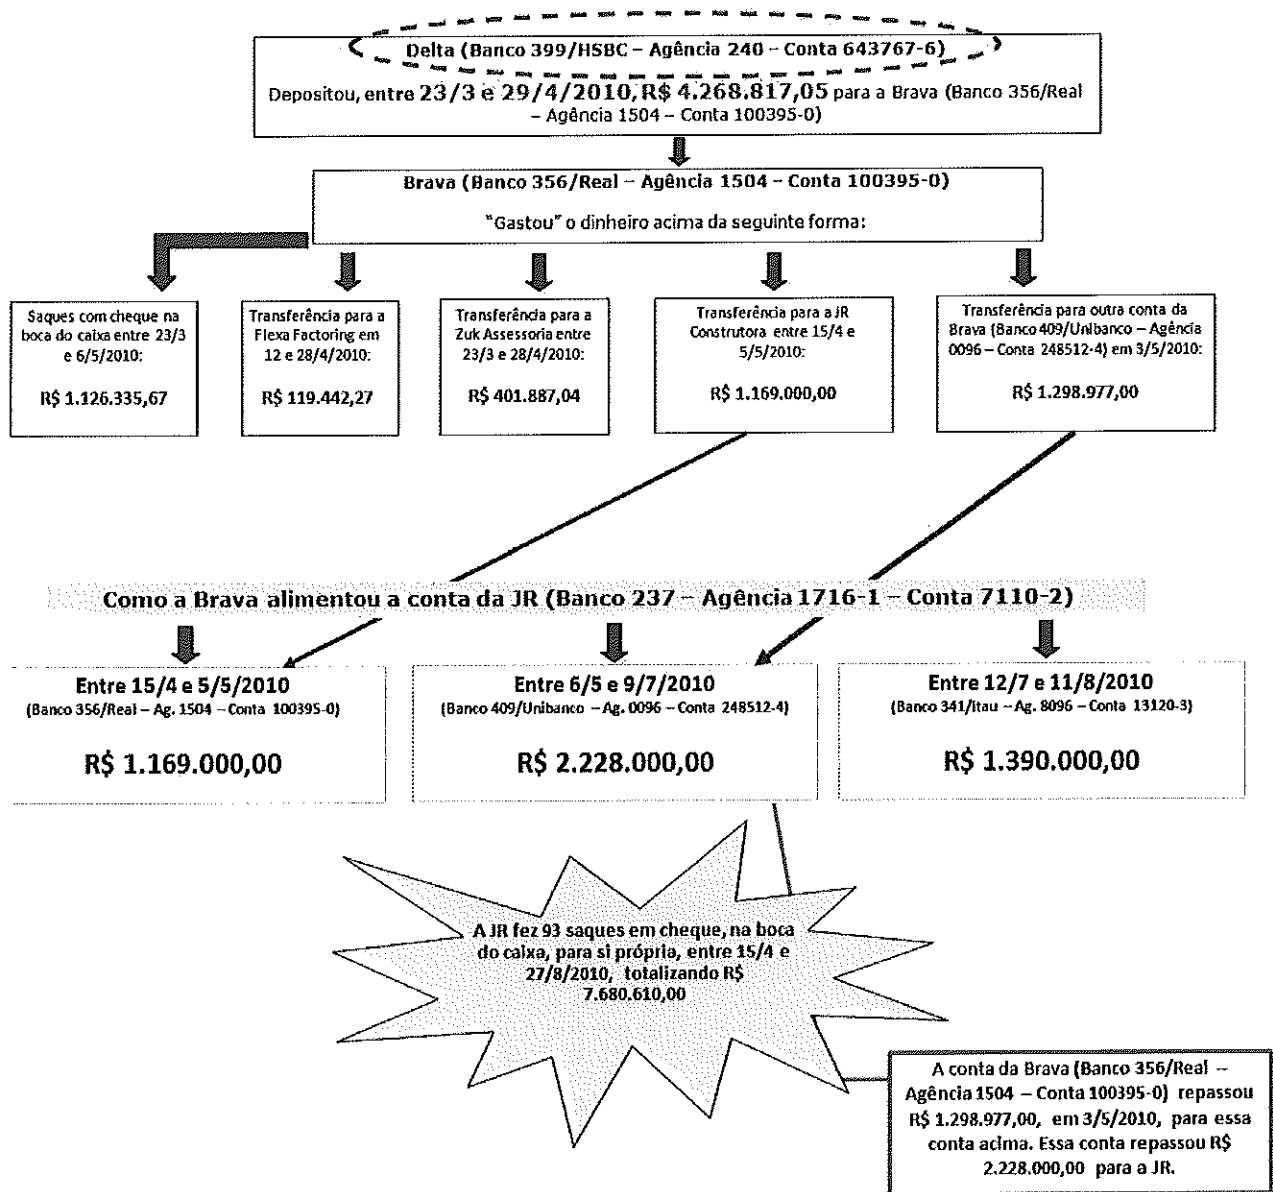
Delta (Banco 399/HSBC – Agência 240 – Conta 643767-6)

Depositou, entre 23/3 e 29/4/2010, R$ 4.268.817,05 para a Brava (Banco 356/Real – Agência 1504 – Conta 100395-0)

Brava (Banco 356/Real – Agência 1504 – Conta 100395-0)

"Gastou" o dinheiro acima da seguinte forma:

Saques com cheque na boca do caixa entre 23/3 e 6/5/2010:

R$ 1.126.335,67

Transferência para a Flexa Factoring em 12 e 28/4/2010:

R$ 119.442,27

Transferência para a Zuk Assessoria entre 23/3 e 28/4/2010:

R$ 401.887,04

Transferência para a JR Construtora entre 15/4 e 5/5/2010:

R$ 1.169.000,00

Transferência para outra conta da Brava (Banco 409/Unibanco – Agência 0096 – Conta 248512-4) em 3/5/2010:

R$ 1.298.977,00

Como a Brava alimentou a conta da JR (Banco 237 – Agência 1716-1 – Conta 7110-2)

Entre 15/4 e 5/5/2010
(Banco 356/Real – Ag. 1504 – Conta 100395-0)

R$ 1.169.000,00

Entre 6/5 e 9/7/2010
(Banco 409/Unibanco – Ag. 0096 – Conta 248512-4)

R$ 2.228.000,00

Entre 12/7 e 11/8/2010
(Banco 341/Itau – Ag. 8096 – Conta 13120-3)

R$ 1.390.000,00

A JR fez 93 saques em cheque, na boca do caixa, para si própria, entre 15/4 e 27/8/2010, totalizando R$ 7.680.610,00

A conta da Brava (Banco 356/Real – Agência 1504 – Conta 100395-0) repassou R$ 1.298.977,00, em 3/5/2010, para essa conta acima. Essa conta repassou R$ 2.228.000,00 para a JR.